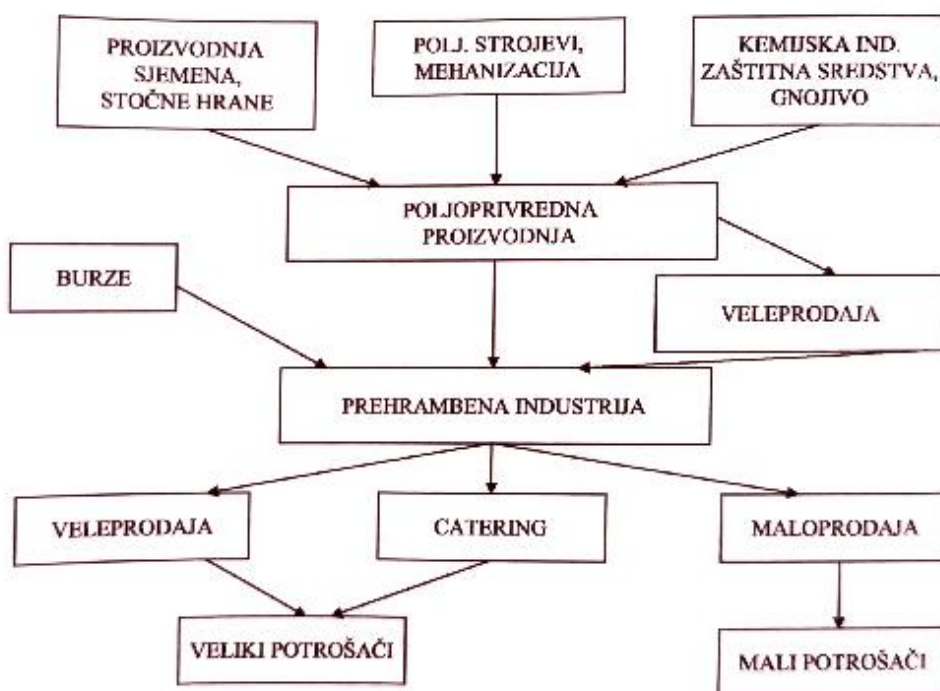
PROIZVODNJA SJEMENA, STOČNE HRANE

POLJ. STROJEVI, MEHANIZACIJA

KEMIJSKA IND. ZAŠTITNA SREDSTVA, GNOJIVO

POLJOPRIVREDNA PROIZVODNJA

BURZE

VELEPRODAJA

PREHRAMBENA INDUSTRIJA

VELEPRODAJA

CATERING

MALOPRODAJA

VELIKI POTROŠAČI

MALI POTROŠAČI